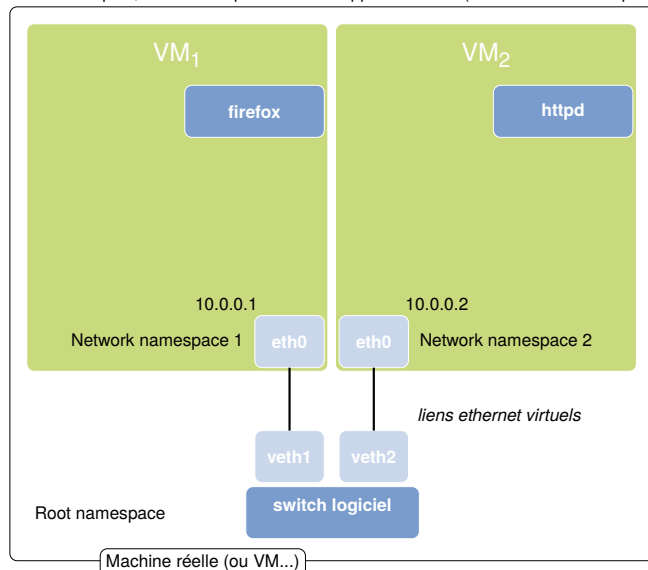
VM$_1$

firefox

VM$_2$

httpd

10.0.0.1

Network namespace 1

eth0

10.0.0.2

eth0

Network namespace 2

liens ethernet virtuels

veth1

veth2

Root namespace

switch logiciel

Machine réelle (ou VM...)